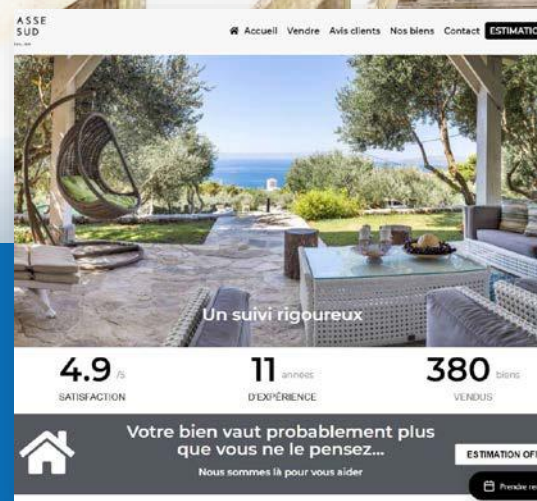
ASSE
SUD

Accueil Vendre Avis clients Nos biens Contact ESTIMATIO

Un suivi rigoureux

4.9 /5
SATISFACTION

11 années
D'EXPÉRIENCE

380 biens
VENDUS

Votre bien vaut probablement plus que vous ne le pensez...
Nous sommes là pour vous aider

ESTIMATION OF

Prendre re